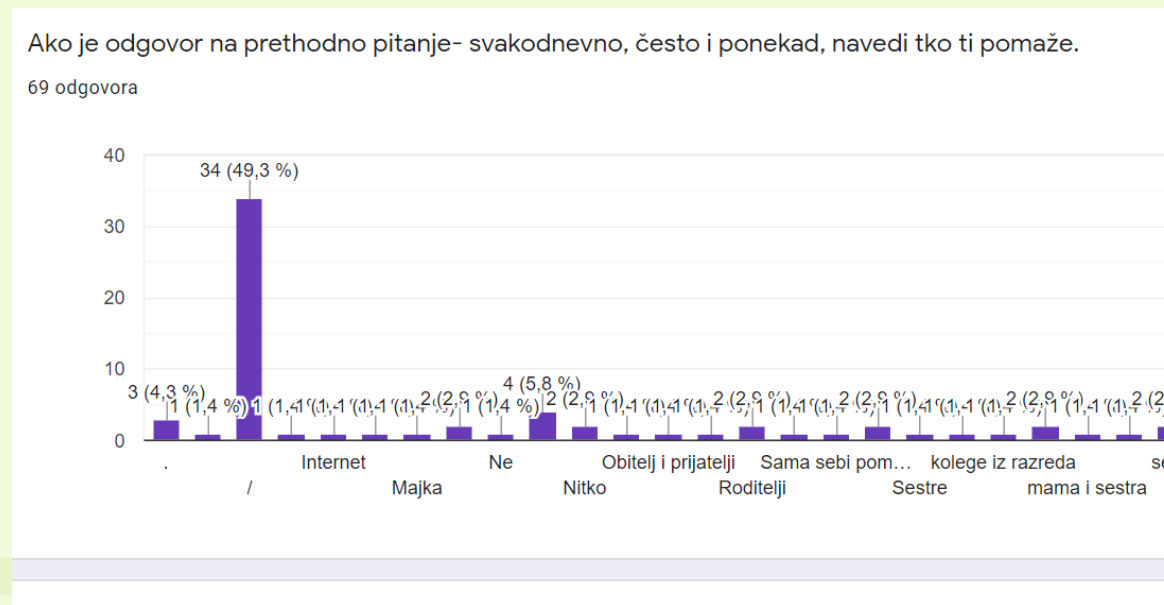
Ako je odgovor na prethodno pitanje- svakodnevno, često i ponekad, navedi tko ti pomaže.

69 odgovora

40
30
20
10
0

34 (49,3 %)
3 (4,3 %)
1 (1,4 %)
4 (5,8 %)
1 (1,4 %)
2 (2,9 %)
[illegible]

.
/
Internet
Majka
Ne
Nitko
Obitelj i prijatelji
Roditelji
Sama sebi pom…
Sestre
kolege iz razreda
mama i sestra
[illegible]